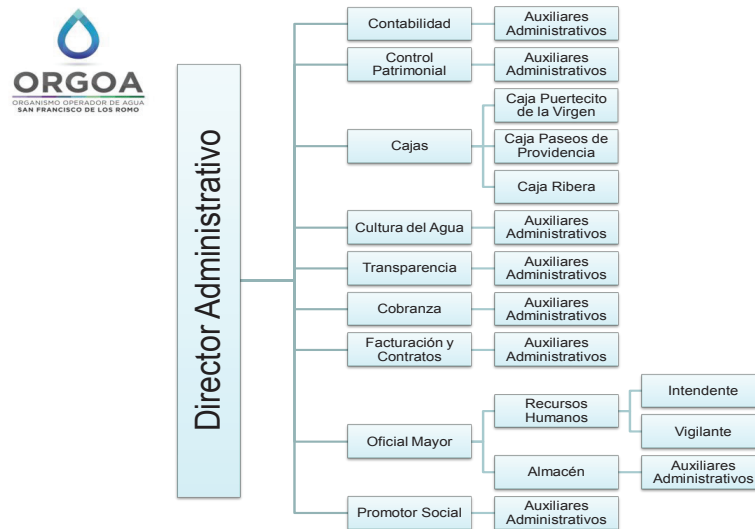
ORGOA
ORGANISMO OPERADOR DE AGUA
SAN FRANCISCO DE LOS ROMO

Director Administrativo

Contabilidad
Auxiliares Administrativos

Control Patrimonial
Auxiliares Administrativos

Cajas
Caja Puertecito de la Virgen
Caja Paseos de Providencia
Caja Ribera

Cultura del Agua
Auxiliares Administrativos

Transparencia
Auxiliares Administrativos

Cobranza
Auxiliares Administrativos

Facturación y Contratos
Auxiliares Administrativos

Oficial Mayor
Recursos Humanos
Intendente
Vigilante
Almacén
Auxiliares Administrativos

Promotor Social
Auxiliares Administrativos